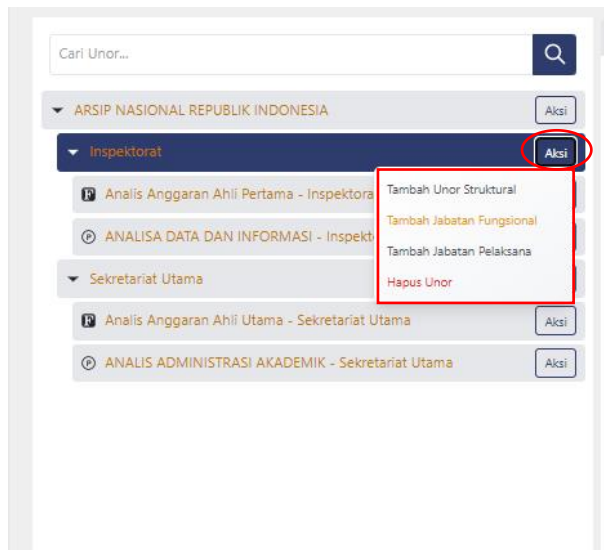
Cari Unor...

ARSIP NASIONAL REPUBLIK INDONESIA Aksi

Inspektorat Aksi

F Analis Anggaran Ahli Pertama - Inspektora

P ANALISA DATA DAN INFORMASI - Inspekt

Tambah Unor Struktural

Tambah Jabatan Fungsional

Tambah Jabatan Pelaksana

Hapus Unor

Sekretariat Utama

F Analis Anggaran Ahli Utama - Sekretariat Utama Aksi

P ANALIS ADMINISTRASI AKADEMIK - Sekretariat Utama Aksi